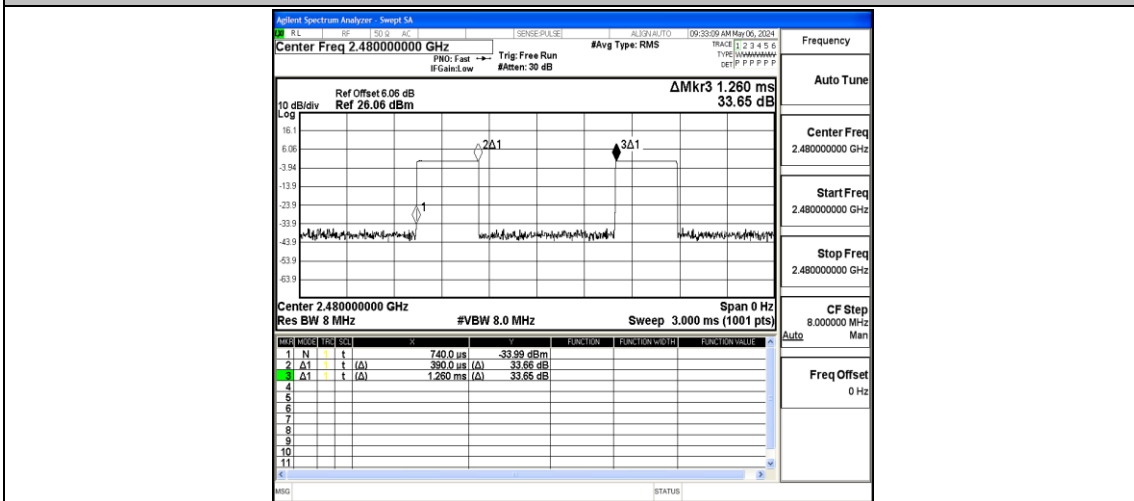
Agilent Spectrum Analyzer - Swept SA
RL RF 50 Ω AC SENSE:PULSE ALIGN AUTO 09:33:09 AM May 06, 2024
Center Freq 2.480000000 GHz
PNO: Fast IFGain:Low
Trig: Free Run #Atten: 30 dB
#Avg Type: RMS
TRACE 1 2 3 4 5 6 TYPE WWWWWW DET P P P P P P
Frequency

Ref Offset 6.06 dB
10 dB/div Ref 26.06 dBm
Log
ΔMkr3 1.260 ms
33.65 dB

16.1
6.06
-3.94
-13.9
-23.9
-33.9
-43.9
-53.9
-63.9

1
2Δ1
3Δ1

Center 2.480000000 GHz
Res BW 8 MHz
#VBW 8.0 MHz
Span 0 Hz
Sweep 3.000 ms (1001 pts)

| MKR | MODE | TRC | SCL | X | Y | FUNCTION | FUNCTION WIDTH | FUNCTION VALUE |
|---|---|---|---|---|---|---|---|---|
| 1 | N | 1 | t | 740.0 µs | -33.99 dBm | | | |
| 2 | Δ1 | 1 | t (Δ) | 390.0 µs (Δ) | 33.66 dB | | | |
| 3 | Δ1 | 1 | t (Δ) | 1.260 ms (Δ) | 33.65 dB | | | |
| 4 | | | | | | | | |
| 5 | | | | | | | | |
| 6 | | | | | | | | |
| 7 | | | | | | | | |
| 8 | | | | | | | | |
| 9 | | | | | | | | |
| 10 | | | | | | | | |
| 11 | | | | | | | | |

Auto Tune

Center Freq
2.480000000 GHz

Start Freq
2.480000000 GHz

Stop Freq
2.480000000 GHz

CF Step
8.000000 MHz
Auto Man

Freq Offset
0 Hz

MSG
STATUS